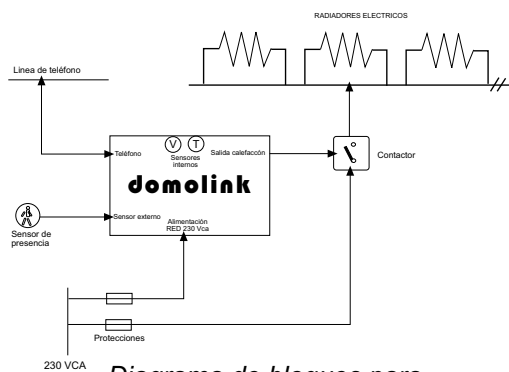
RADIADORES ELECTRICOS

Linea de teléfono

Teléfono

V T

Sensores internos

Salida calefaccón

domolink

Contactor

Sensor externo

Alimentación RED 230 Vca

Sensor de presencia

Protecciones

230 VCA

Diagrama de bloques para